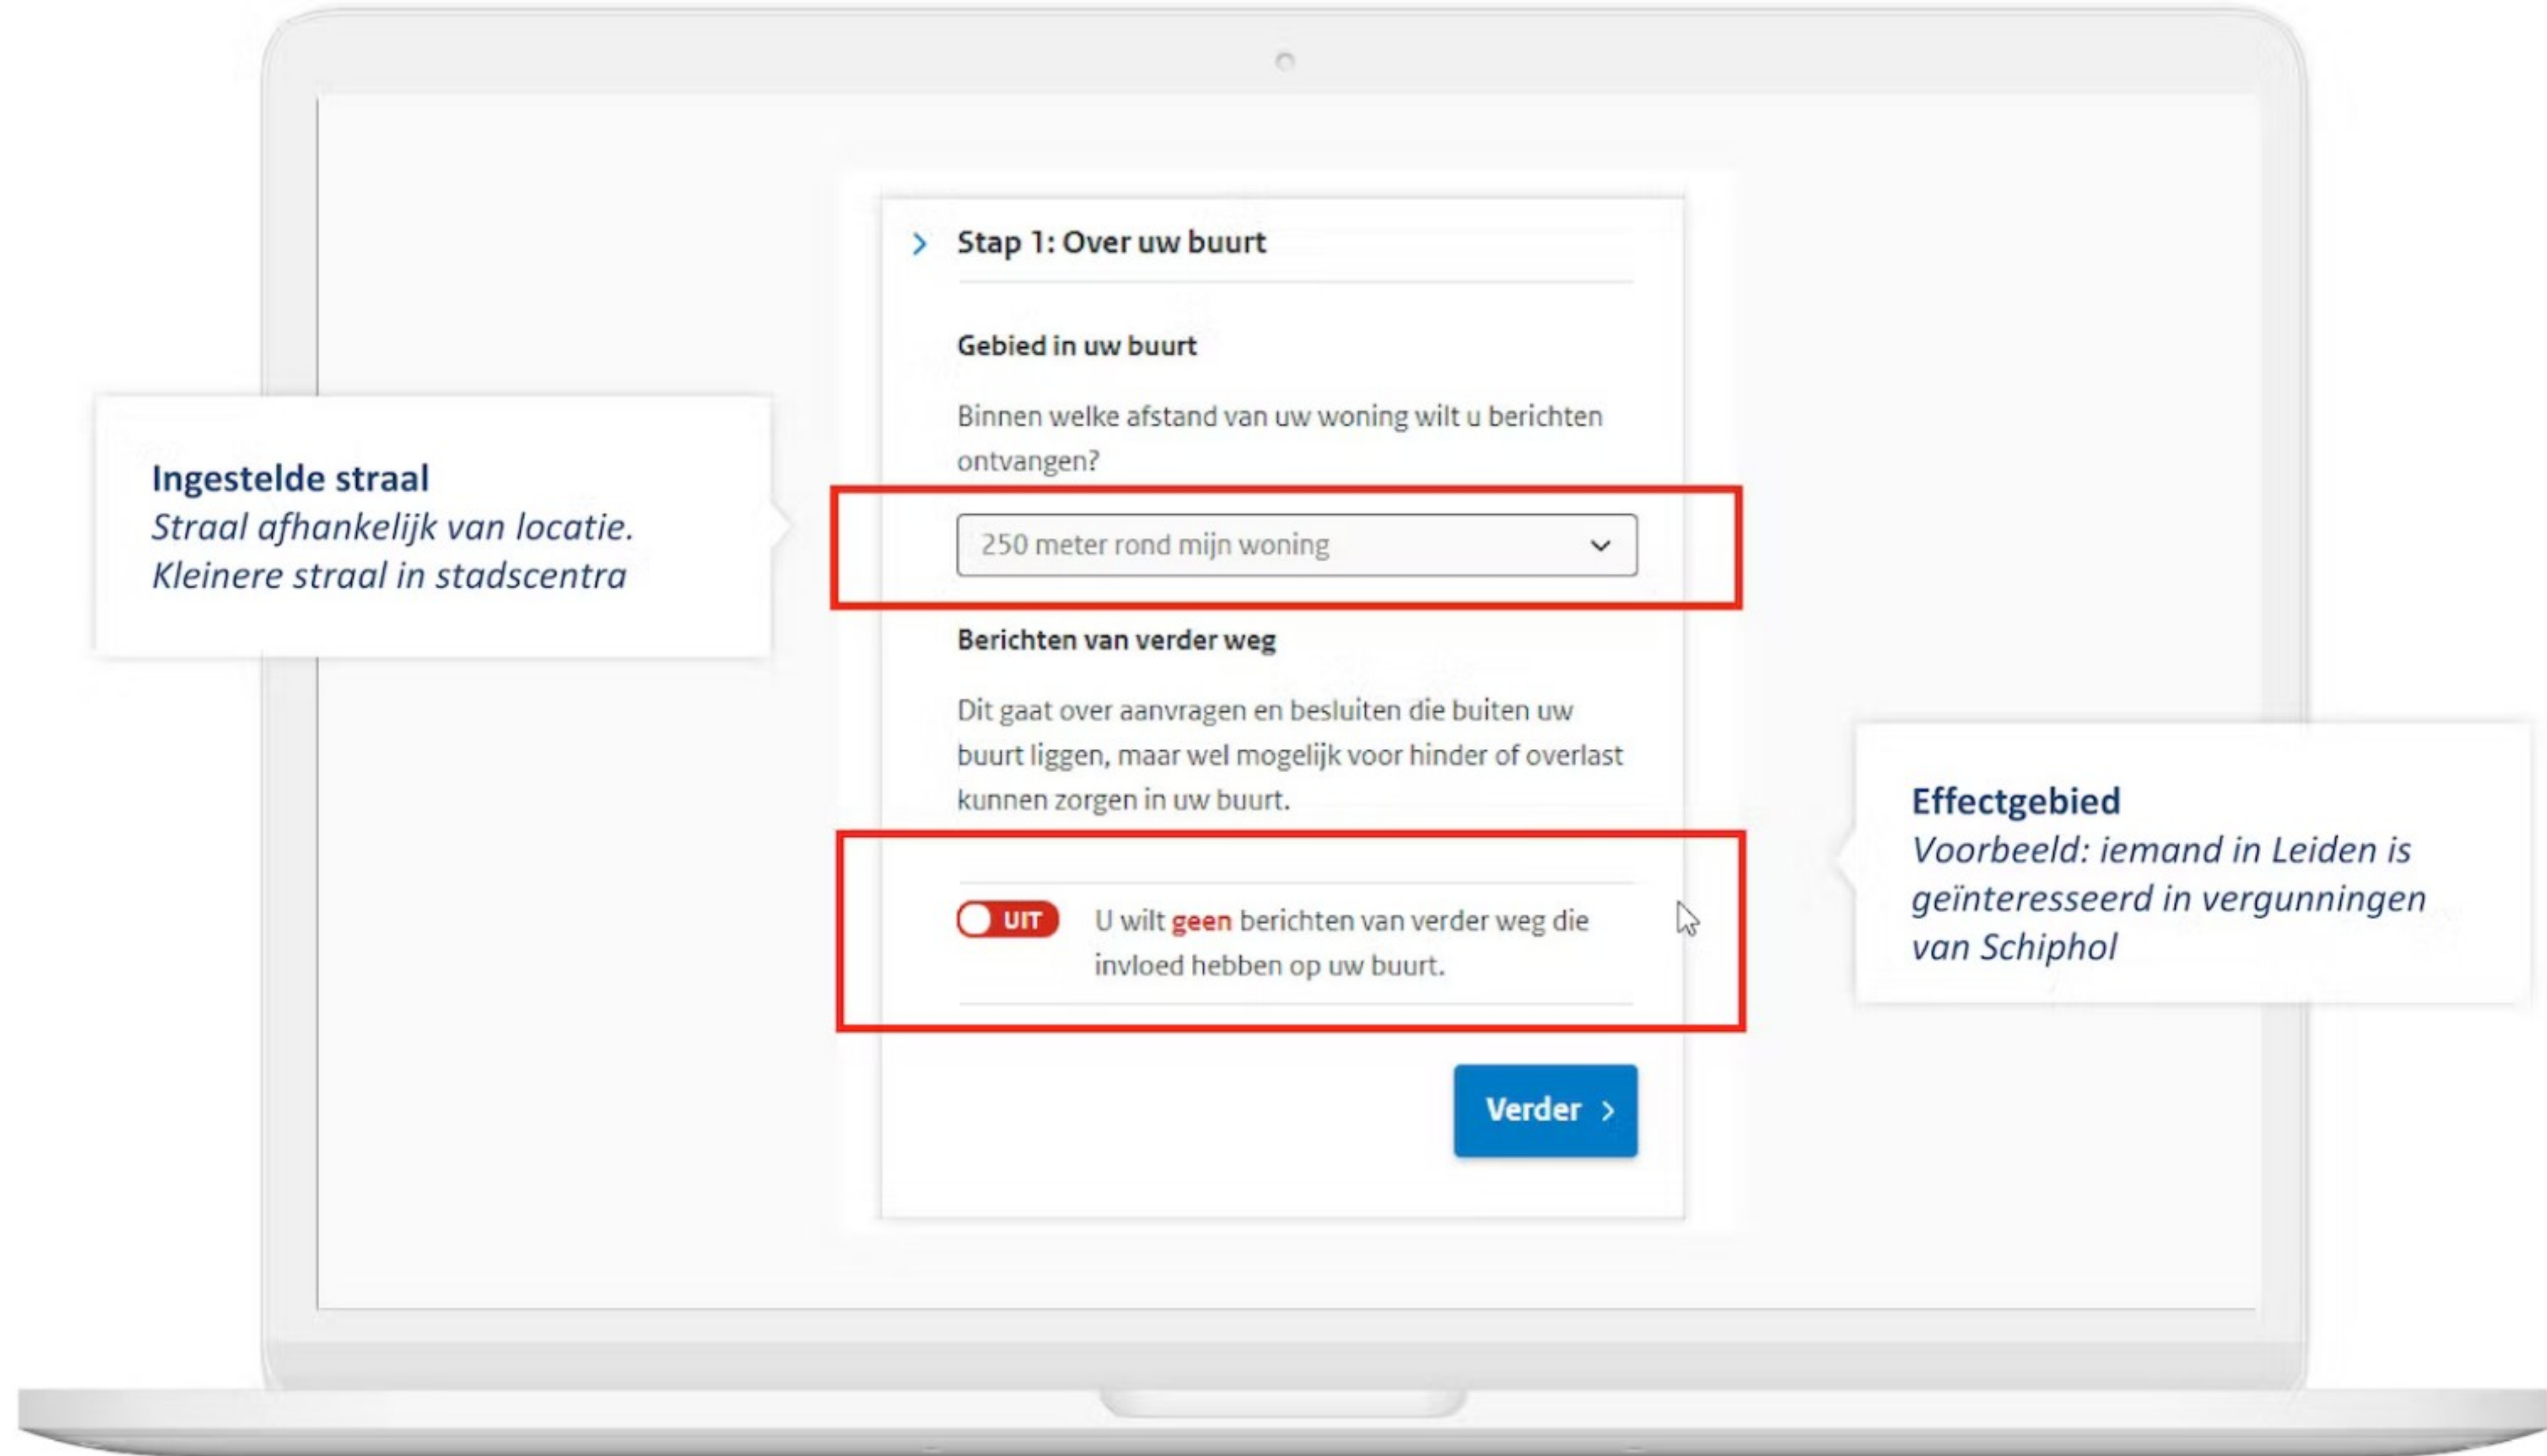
Stap 1: Over uw buurt

Gebied in uw buurt

Binnen welke afstand van uw woning wilt u berichten ontvangen?

250 meter rond mijn woning

Ingestelde straal
Straal afhankelijk van locatie.
Kleinere straal in stadscentra

Berichten van verder weg

Dit gaat over aanvragen en besluiten die buiten uw buurt liggen, maar wel mogelijk voor hinder of overlast kunnen zorgen in uw buurt.

UIT U wilt geen berichten van verder weg die invloed hebben op uw buurt.

Effectgebied
Voorbeeld: iemand in Leiden is geïnteresseerd in vergunningen van Schiphol

Verder